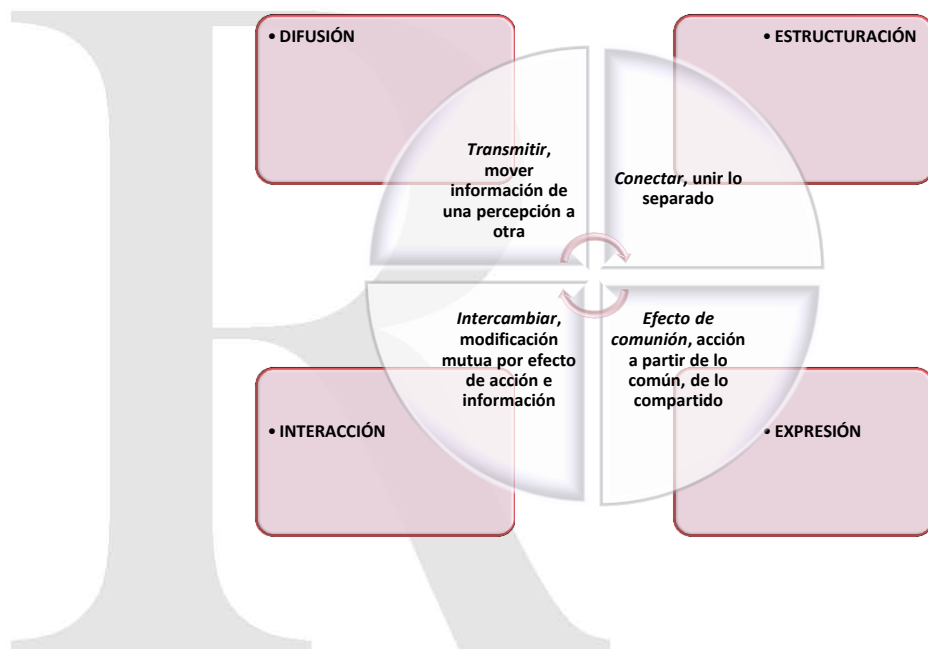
• DIFUSIÓN

• ESTRUCTURACIÓN

*Transmitir*, mover información de una percepción a otra

*Conectar*, unir lo separado

*Intercambiar*, modificación mutua por efecto de acción e información

*Efecto de comunión*, acción a partir de lo común, de lo compartido

• INTERACCIÓN

• EXPRESIÓN